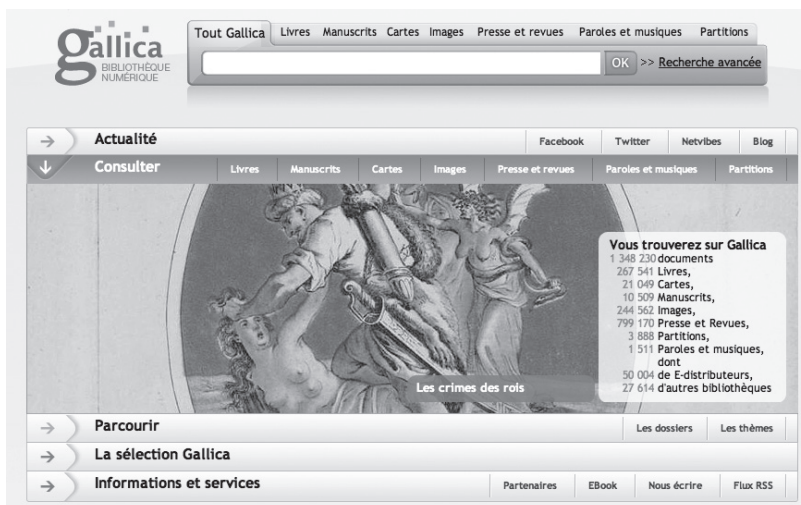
gallica
BIBLIOTHÈQUE NUMÉRIQUE

Tout Gallica | Livres | Manuscrits | Cartes | Images | Presse et revues | Paroles et musiques | Partitions

OK >> Recherche avancée

Actualité
Facebook | Twitter | Netvibes | Blog

Consulter
Livres | Manuscrits | Cartes | Images | Presse et revues | Paroles et musiques | Partitions

Vous trouverez sur Gallica
1 348 230 documents
267 541 Livres,
21 049 Cartes,
10 509 Manuscrits,
244 562 Images,
799 170 Presse et Revues,
3 888 Partitions,
1 511 Paroles et musiques, dont
50 004 de E-distributeurs,
27 614 d'autres bibliothèques

Les crimes des rois

Parcourir
Les dossiers | Les thèmes

La sélection Gallica

Informations et services
Partenaires | EBook | Nous écrire | Flux RSS